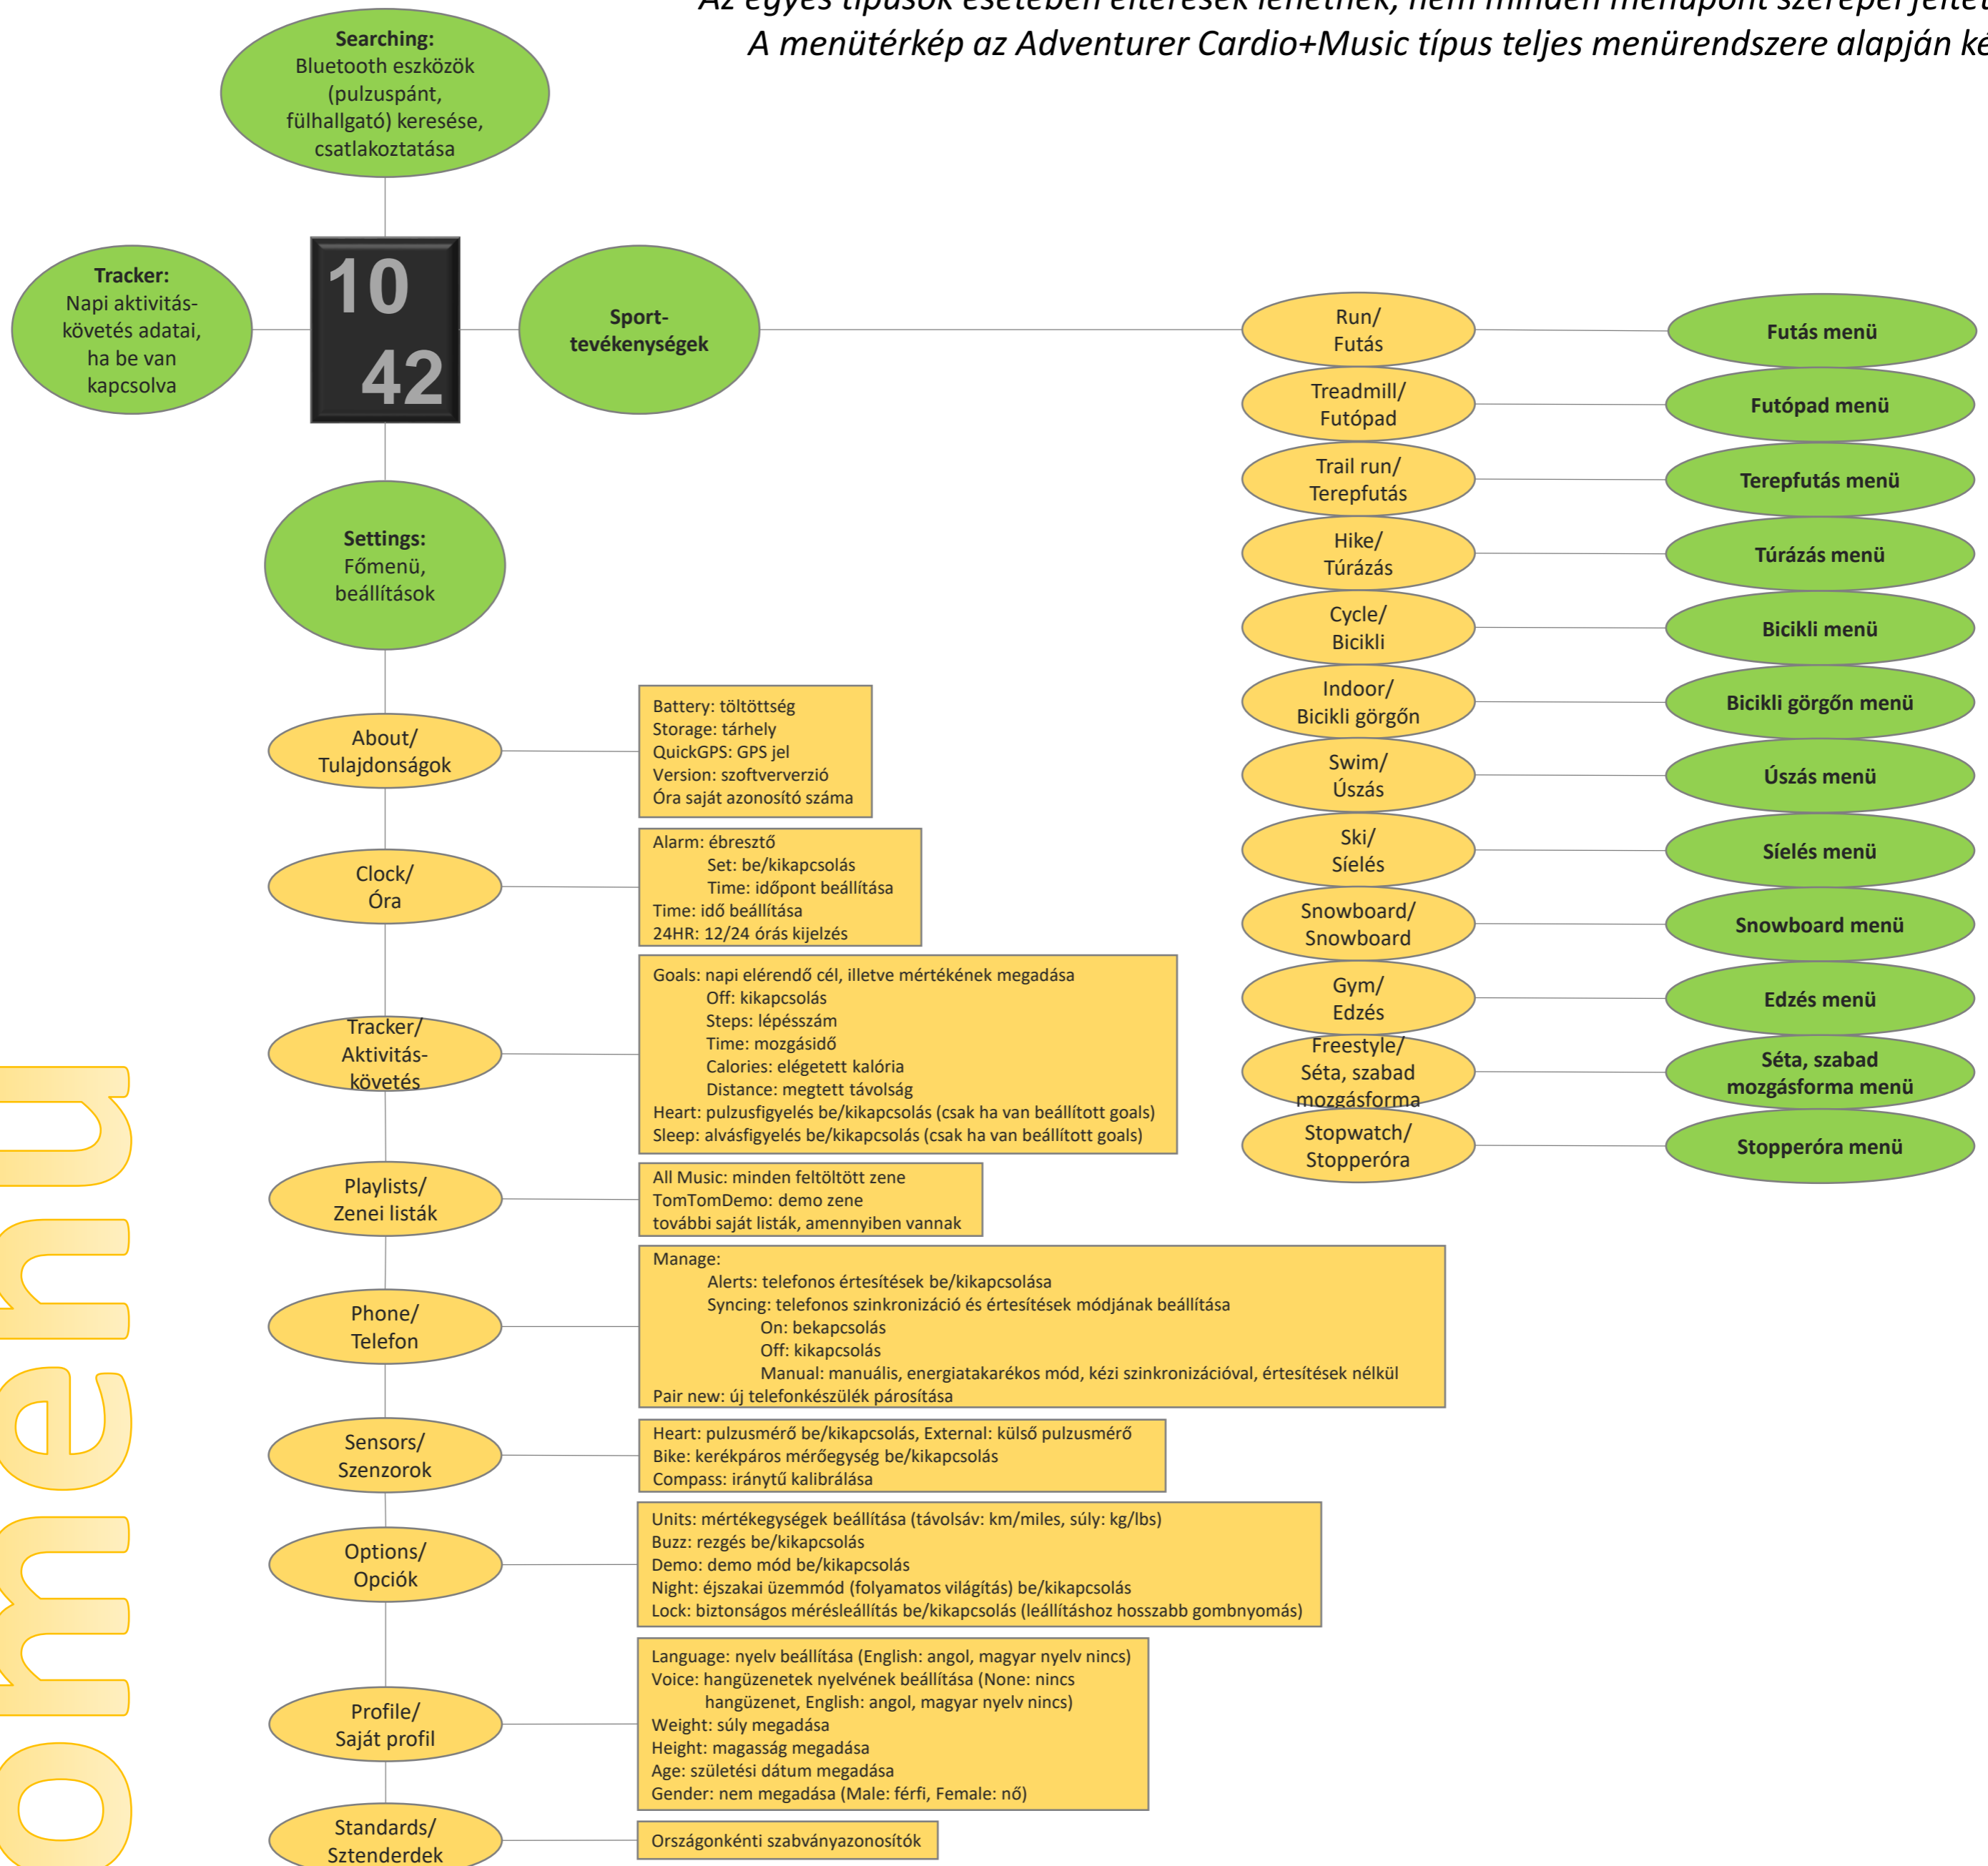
Az egyes típusok esetében eltérések lehetnek, nem minden menüpont szerepel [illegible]
A menütérkép az Adventurer Cardio+Music típus teljes menürendszere alapján k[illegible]

**Searching:**
Bluetooth eszközök (pulzuspánt, fülhallgató) keresése, csatlakoztatása

**Tracker:**
Napi aktivitás-követés adatai, ha be van kapcsolva

10
42

**Sport-tevékenységek**

**Settings:**
Főmenü, beállítások

About/
Tulajdonságok

Battery: töltöttség
Storage: tárhely
QuickGPS: GPS jel
Version: szoftver­verzió
Óra saját azonosító száma

Clock/
Óra

Alarm: ébresztő
Set: be/kikapcsolás
Time: időpont beállítása
Time: idő beállítása
24HR: 12/24 órás kijelzés

Tracker/
Aktivitás-követés

Goals: napi elérendő cél, illetve mértékének megadása
Off: kikapcsolás
Steps: lépésszám
Time: mozgásidő
Calories: elégetett kalória
Distance: megtett távolság
Heart: pulzusfigyelés be/kikapcsolás (csak ha van beállított goals)
Sleep: alvásfigyelés be/kikapcsolás (csak ha van beállított goals)

Playlists/
Zenei listák

All Music: minden feltöltött zene
TomTomDemo: demo zene
további saját listák, amennyiben vannak

Phone/
Telefon

Manage:
Alerts: telefonos értesítések be/kikapcsolása
Syncing: telefonos szinkronizáció és értesítések módjának beállítása
On: bekapcsolás
Off: kikapcsolás
Manual: manuális, energiatakarékos mód, kézi szinkronizációval, értesítések nélkül
Pair new: új telefonkészülék párosítása

Sensors/
Szenzorok

Heart: pulzusmérő be/kikapcsolás, External: külső pulzusmérő
Bike: kerékpáros mérőegység be/kikapcsolás
Compass: iránytű kalibrálása

Options/
Opciók

Units: mértékegységek beállítása (távolsáv: km/miles, súly: kg/lbs)
Buzz: rezgés be/kikapcsolás
Demo: demo mód be/kikapcsolás
Night: éjszakai üzemmód (folyamatos világítás) be/kikapcsolás
Lock: biztonságos mérésleállítás be/kikapcsolás (leállításhoz hosszabb gombnyomás)

Profile/
Saját profil

Language: nyelv beállítása (English: angol, magyar nyelv nincs)
Voice: hangüzenetek nyelvének beállítása (None: nincs hangüzenet, English: angol, magyar nyelv nincs)
Weight: súly megadása
Height: magasság megadása
Age: születési dátum megadása
Gender: nem megadása (Male: férfi, Female: nő)

Standards/
Sztenderdek

Országonkénti szabványazonosítók

Run/
Futás

**Futás menü**

Treadmill/
Futópad

**Futópad menü**

Trail run/
Terepfutás

**Terepfutás menü**

Hike/
Túrázás

**Túrázás menü**

Cycle/
Bicikli

**Bicikli menü**

Indoor/
Bicikli görgőn

**Bicikli görgőn menü**

Swim/
Úszás

**Úszás menü**

Ski/
Síelés

**Síelés menü**

Snowboard/
Snowboard

**Snowboard menü**

Gym/
Edzés

**Edzés menü**

Freestyle/
Séta, szabad mozgásforma

**Séta, szabad mozgásforma menü**

Stopwatch/
Stopperóra

**Stopperóra menü**

omenu